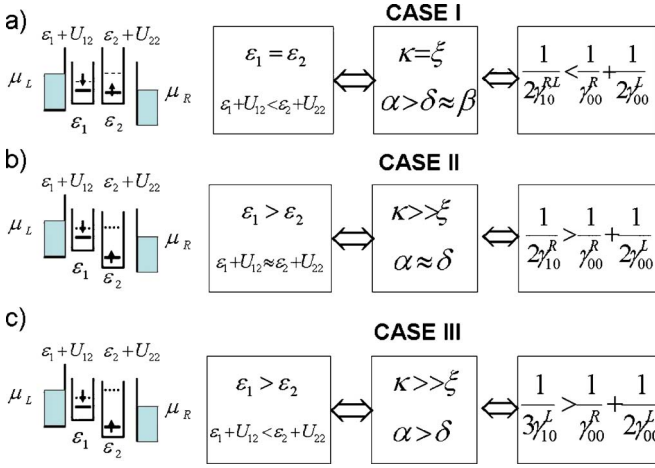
a)

$\varepsilon_1+U_{12}$ $\varepsilon_2+U_{22}$

$\mu_L$ $\varepsilon_1$ $\varepsilon_2$ $\mu_R$

CASE I

$\varepsilon_1=\varepsilon_2$

$\varepsilon_1+U_{12}<\varepsilon_2+U_{22}$

$\Longleftrightarrow$

$\kappa=\xi$

$\alpha>\delta\approx\beta$

$\Longleftrightarrow$

$\frac{1}{2\gamma_{10}^{RL}}<\frac{1}{\gamma_{00}^{R}}+\frac{1}{2\gamma_{00}^{L}}$

b)

$\varepsilon_1+U_{12}$ $\varepsilon_2+U_{22}$

$\mu_L$ $\varepsilon_1$ $\varepsilon_2$ $\mu_R$

CASE II

$\varepsilon_1>\varepsilon_2$

$\varepsilon_1+U_{12}\approx\varepsilon_2+U_{22}$

$\Longleftrightarrow$

$\kappa>>\xi$

$\alpha\approx\delta$

$\Longleftrightarrow$

$\frac{1}{2\gamma_{10}^{R}}>\frac{1}{\gamma_{00}^{R}}+\frac{1}{2\gamma_{00}^{L}}$

c)

$\varepsilon_1+U_{12}$ $\varepsilon_2+U_{22}$

$\mu_L$ $\varepsilon_1$ $\varepsilon_2$ $\mu_R$

CASE III

$\varepsilon_1>\varepsilon_2$

$\varepsilon_1+U_{12}<\varepsilon_2+U_{22}$

$\Longleftrightarrow$

$\kappa>>\xi$

$\alpha>\delta$

$\Longleftrightarrow$

$\frac{1}{3\gamma_{10}^{L}}>\frac{1}{\gamma_{00}^{R}}+\frac{1}{2\gamma_{00}^{L}}$